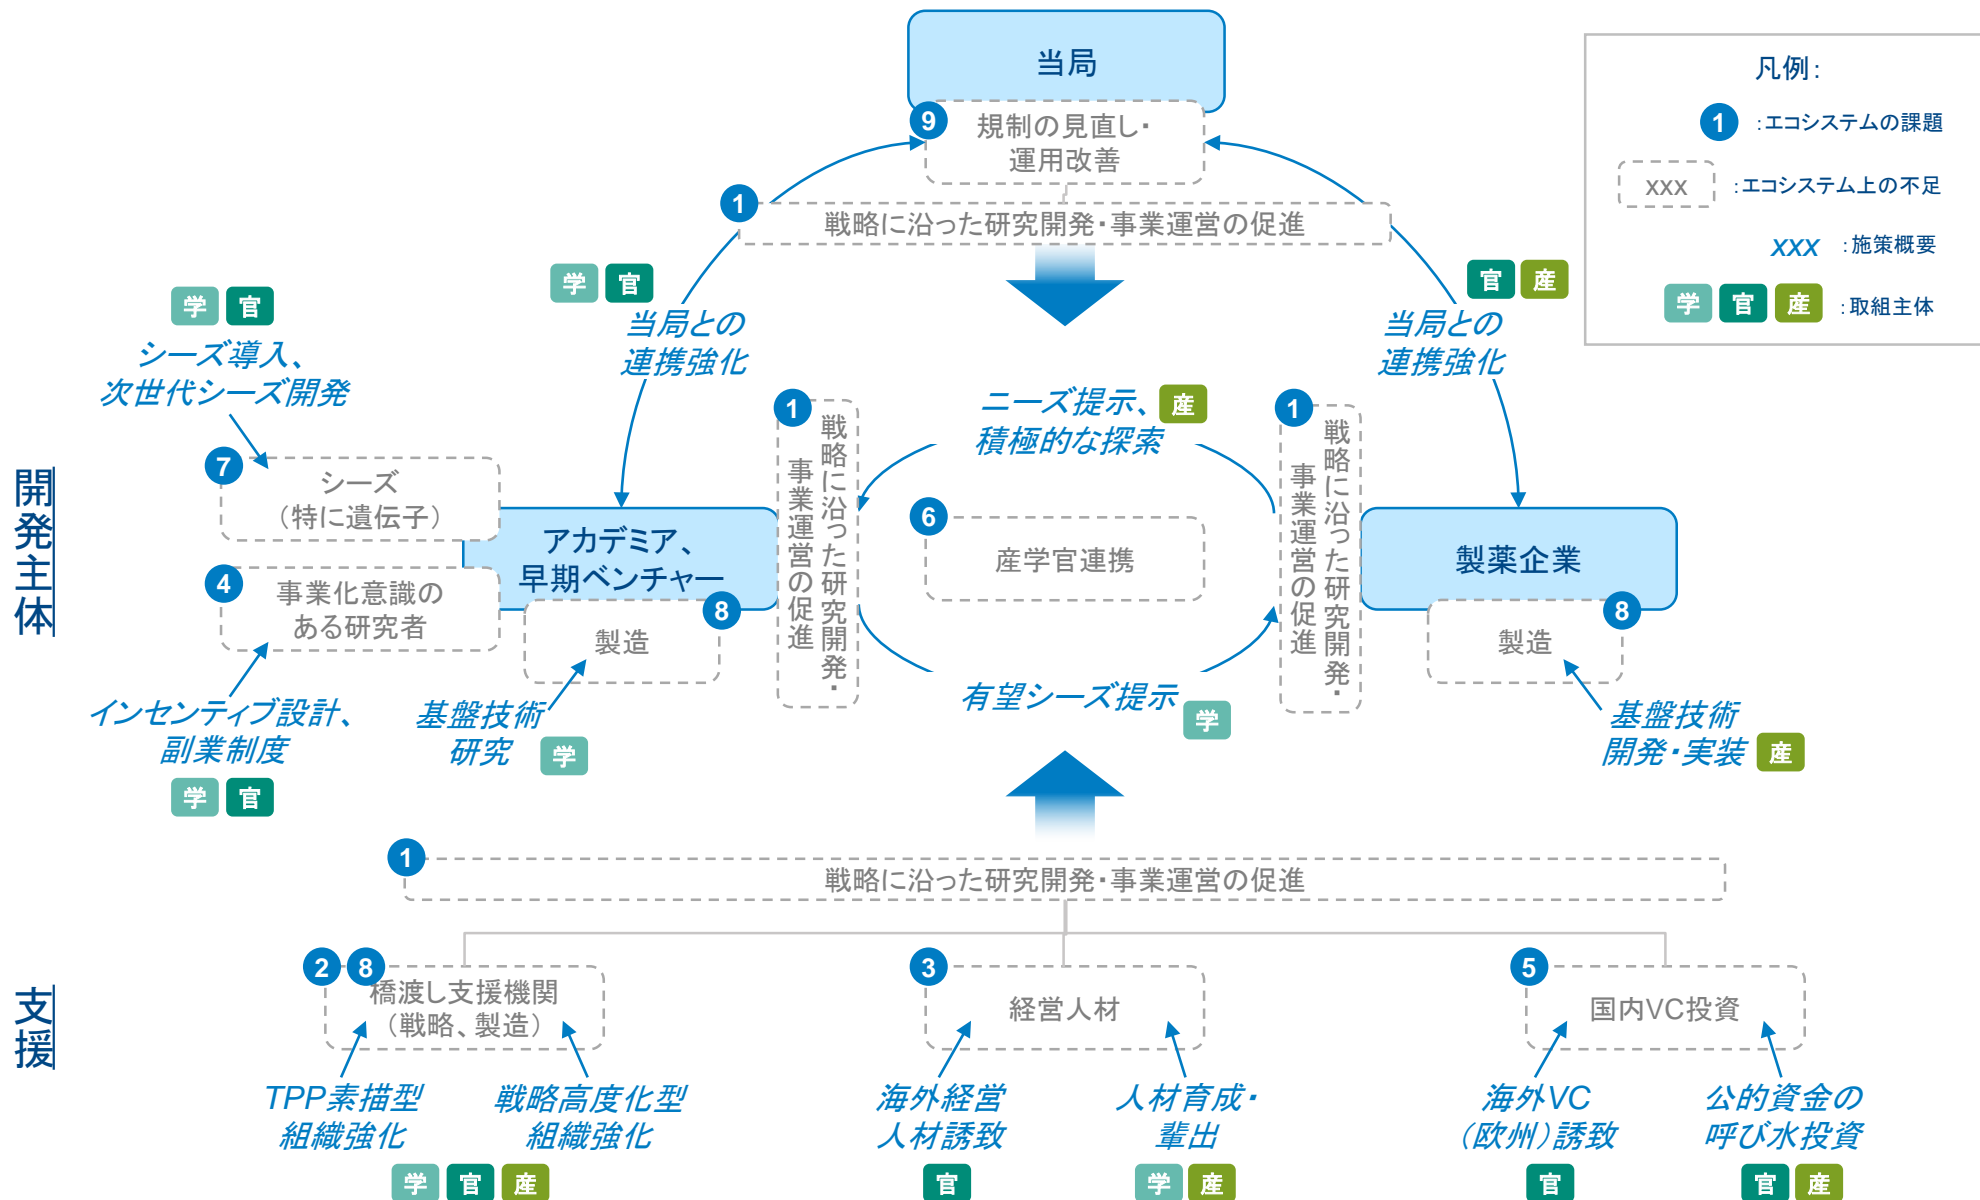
当局

9 規制の見直し・運用改善

1 戦略に沿った研究開発・事業運営の促進

凡例：
1 ：エコシステムの課題
xxx ：エコシステム上の不足
xxx ：施策概要
学 官 産 ：取組主体

学 官
当局との連携強化

官 産
当局との連携強化

学 官
シーズ導入、次世代シーズ開発

開発主体

7 シーズ（特に遺伝子）

アカデミア、早期ベンチャー

4 事業化意識のある研究者

8 製造

インセンティブ設計、副業制度
学 官

基盤技術研究 学

1 戦略に沿った研究開発・事業運営の促進

ニーズ提示、積極的な探索 産

6 産学官連携

有望シーズ提示 学

1 戦略に沿った研究開発・事業運営の促進

製薬企業

8 製造

基盤技術開発・実装 産

1 戦略に沿った研究開発・事業運営の促進

支援

2 8 橋渡し支援機関（戦略、製造）

TPP素描型組織強化
戦略高度化型組織強化
学 官 産

3 経営人材

海外経営人材誘致 官
人材育成・輩出 学 産

5 国内VC投資

海外VC（欧州）誘致 官
公的資金の呼び水投資 官 産